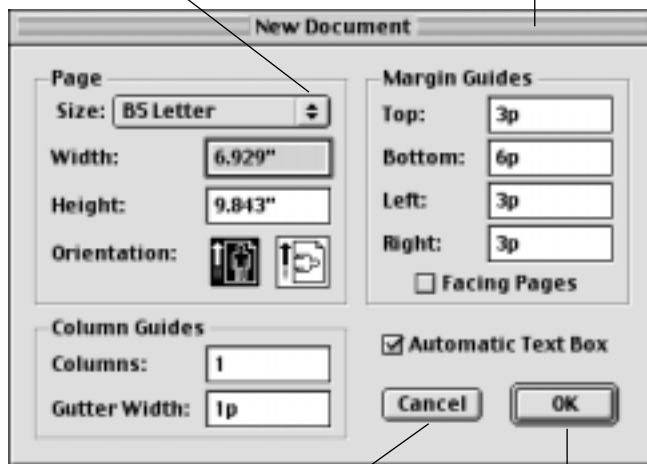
New Document

Page
Size: B5 Letter
Width: 6.929"
Height: 9.843"
Orientation:

Margin Guides
Top: 3p
Bottom: 6p
Left: 3p
Right: 3p
Facing Pages

Column Guides
Columns: 1
Gutter Width: 1p

Automatic Text Box

Cancel
OK